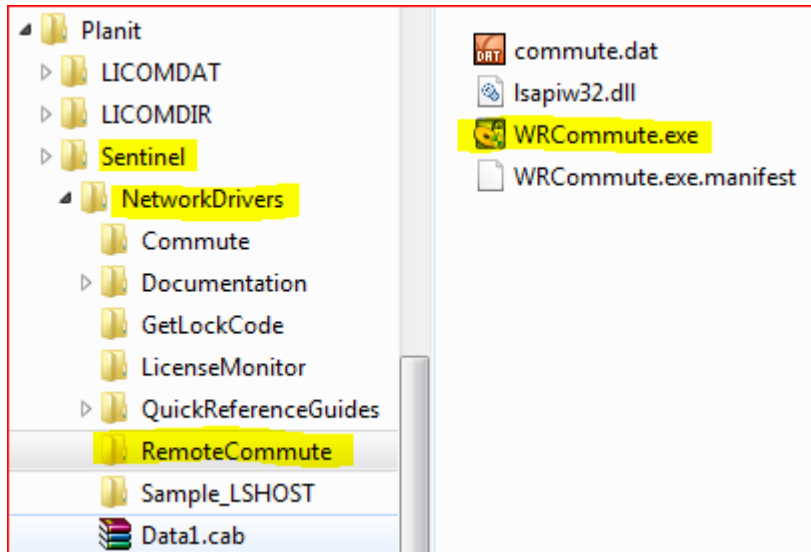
Planit
LICOMDAT
LICOMDIR
Sentinel
NetworkDrivers
Commute
Documentation
GetLockCode
LicenseMonitor
QuickReferenceGuides
RemoteCommute
Sample_LSHOST
Data1.cab

DAT
commute.dat
lsapiw32.dll
WRCommute.exe
WRCommute.exe.manifest